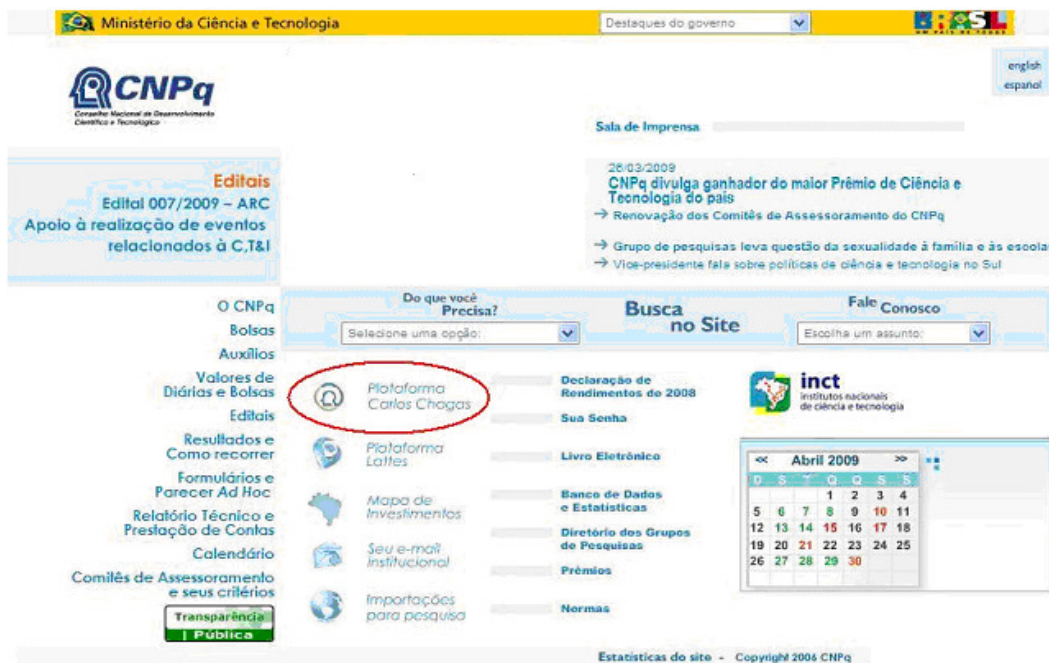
Ministério da Ciência e Tecnologia

Destaques do governo

BRASIL
UM PAÍS DE TODOS

CNPq
Conselho Nacional de Desenvolvimento Científico e Tecnológico

english
español

Sala de Imprensa

Editais
Edital 007/2009 – ARC
Apoio à realização de eventos relacionados à C,T&I

26/03/2009
CNPq divulga ganhador do maior Prêmio de Ciência e Tecnologia do país
→ Renovação dos Comitês de Assessoramento do CNPq

→ Grupo de pesquisas leva questão da sexualidade à família e às escola
→ Vice-presidente fala sobre políticas de ciência e tecnologia no Sul

O CNPq
Bolsas
Auxílios
Valores de Diárias e Bolsas
Editais
Resultados e Como recorrer
Formulários e Parecer Ad Hoc
Relatório Técnico e Prestação de Contas
Calendário
Comitês de Assessoramento e seus critérios
Transparência
| Pública

Do que você Precisa?
Selecione uma opção:

Busca no Site

Fale Conosco
Escolha um assunto:

Plataforma Carlos Chagas
Plataforma Lattes
Mapa de Investimentos
Seu e-mail Institucional
Importações para pesquisa

Declaração de Rendimentos de 2008
Sua Senha
Livro Eletrônico
Banco de Dados e Estatísticas
Diretório dos Grupos de Pesquisas
Prêmios
Normas

inct
institutos nacionais de ciência e tecnologia

| << | Abril 2009 | | | | | >> |
|---|---|---|---|---|---|---|
| D | S | T | Q | Q | S | S |
| | | | 1 | 2 | 3 | 4 |
| 5 | 6 | 7 | 8 | 9 | 10 | 11 |
| 12 | 13 | 14 | 15 | 16 | 17 | 18 |
| 19 | 20 | 21 | 22 | 23 | 24 | 25 |
| 26 | 27 | 28 | 29 | 30 | | |

Estatísticas do site - Copyright 2006 CNPq